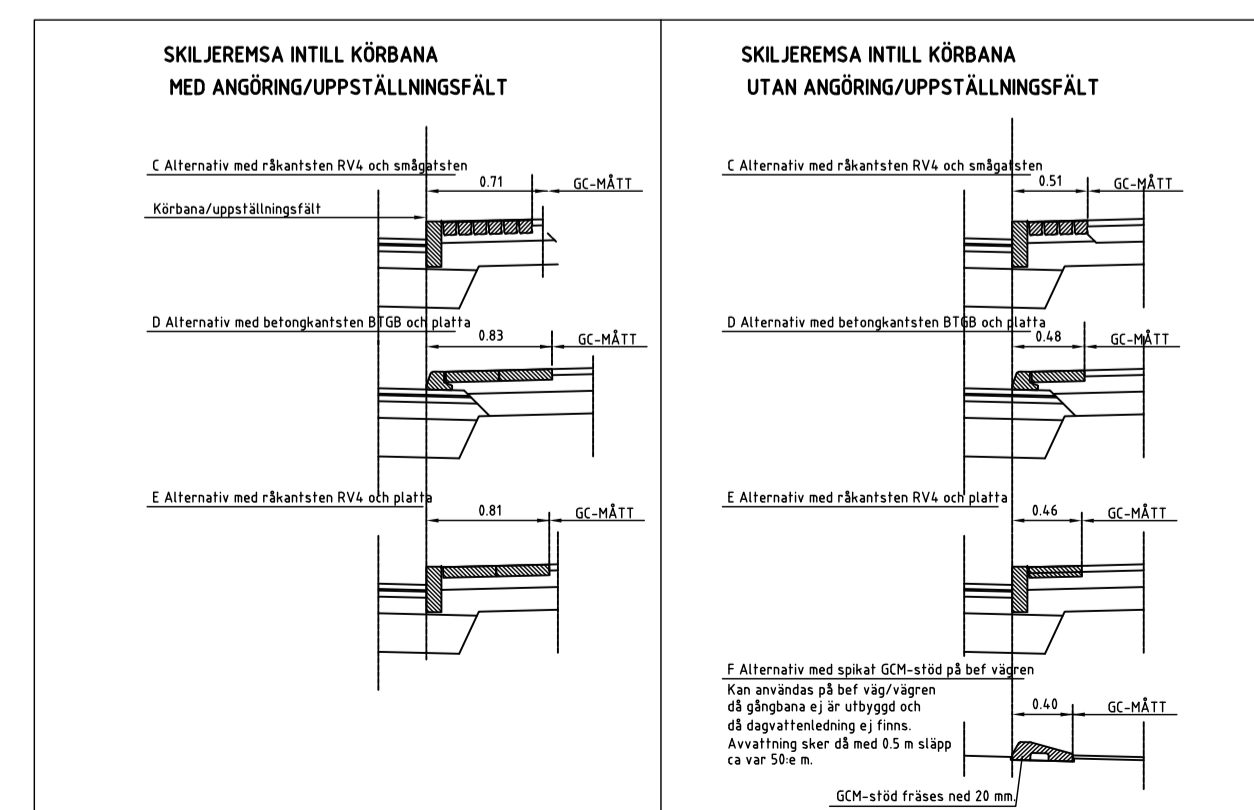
SKILJEREMSA INTILL KÖRBANA
MED ANGÖRING/UPPSTÄLLNINGSFÄLT

C Alternativ med råkantsten RV4 och smågatsten

0.71

GC-MÅTT

Körbana/uppställningsfält

D Alternativ med betongkantsten BTGB och platta

0.83

GC-MÅTT

E Alternativ med råkantsten RV4 och platta

0.81

GC-MÅTT

SKILJEREMSA INTILL KÖRBANA
UTAN ANGÖRING/UPPSTÄLLNINGSFÄLT

C Alternativ med råkantsten RV4 och smågatsten

0.51

GC-MÅTT

D Alternativ med betongkantsten BTGB och platta

0.48

GC-MÅTT

E Alternativ med råkantsten RV4 och platta

0.46

GC-MÅTT

F Alternativ med spikat GCM-stöd på bef vägren

Kan användas på bef väg/vägren då gångbana ej är utbyggd och då dagvattenledning ej finns. Avvattning sker då med 0.5 m släpp ca var 50:e m.

0.40

GC-MÅTT

GCM-stöd fräses ned 20 mm.